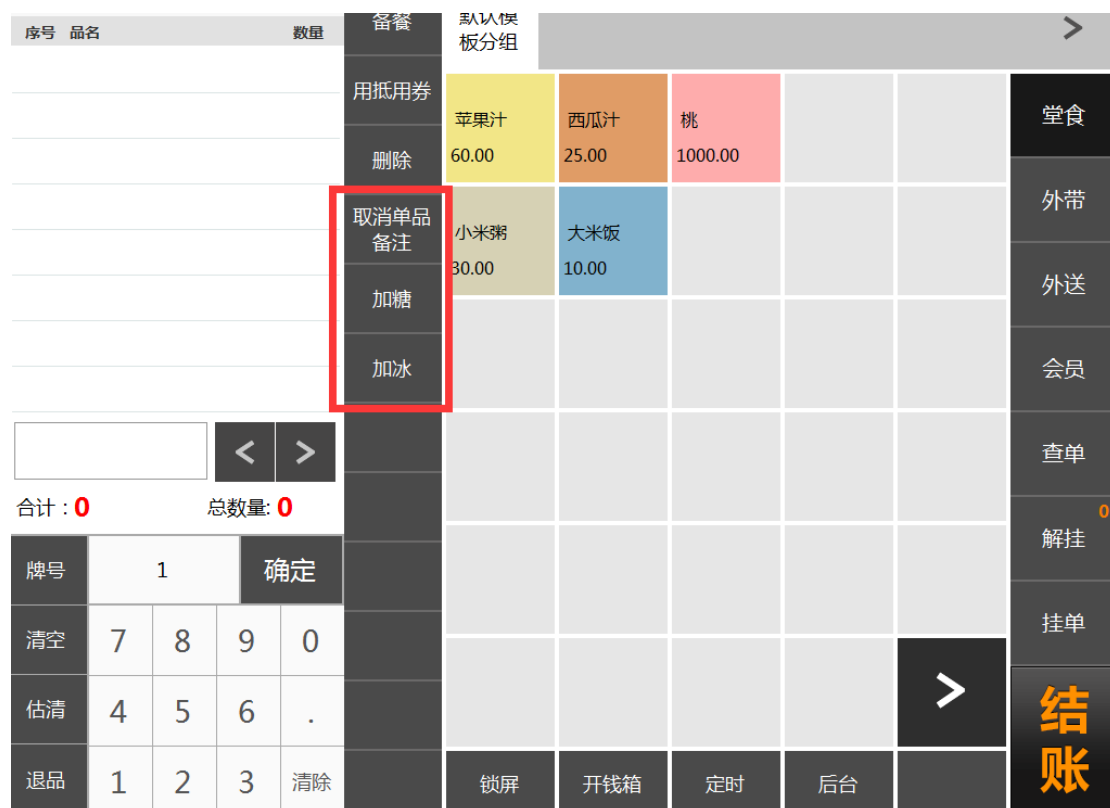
序号 品名 数量

合计：0 总数量: 0

牌号 1 确定

清空 7 8 9 0

估清 4 5 6 .

退品 1 2 3 清除

备餐

用抵用券

删除

取消单品备注

加糖

加冰

默认模板分组

>

苹果汁 60.00

西瓜汁 25.00

桃 1000.00

小米粥 30.00

大米饭 10.00

>

锁屏 开钱箱 定时 后台

堂食

外带

外送

会员

查单

解挂 0

挂单

结账